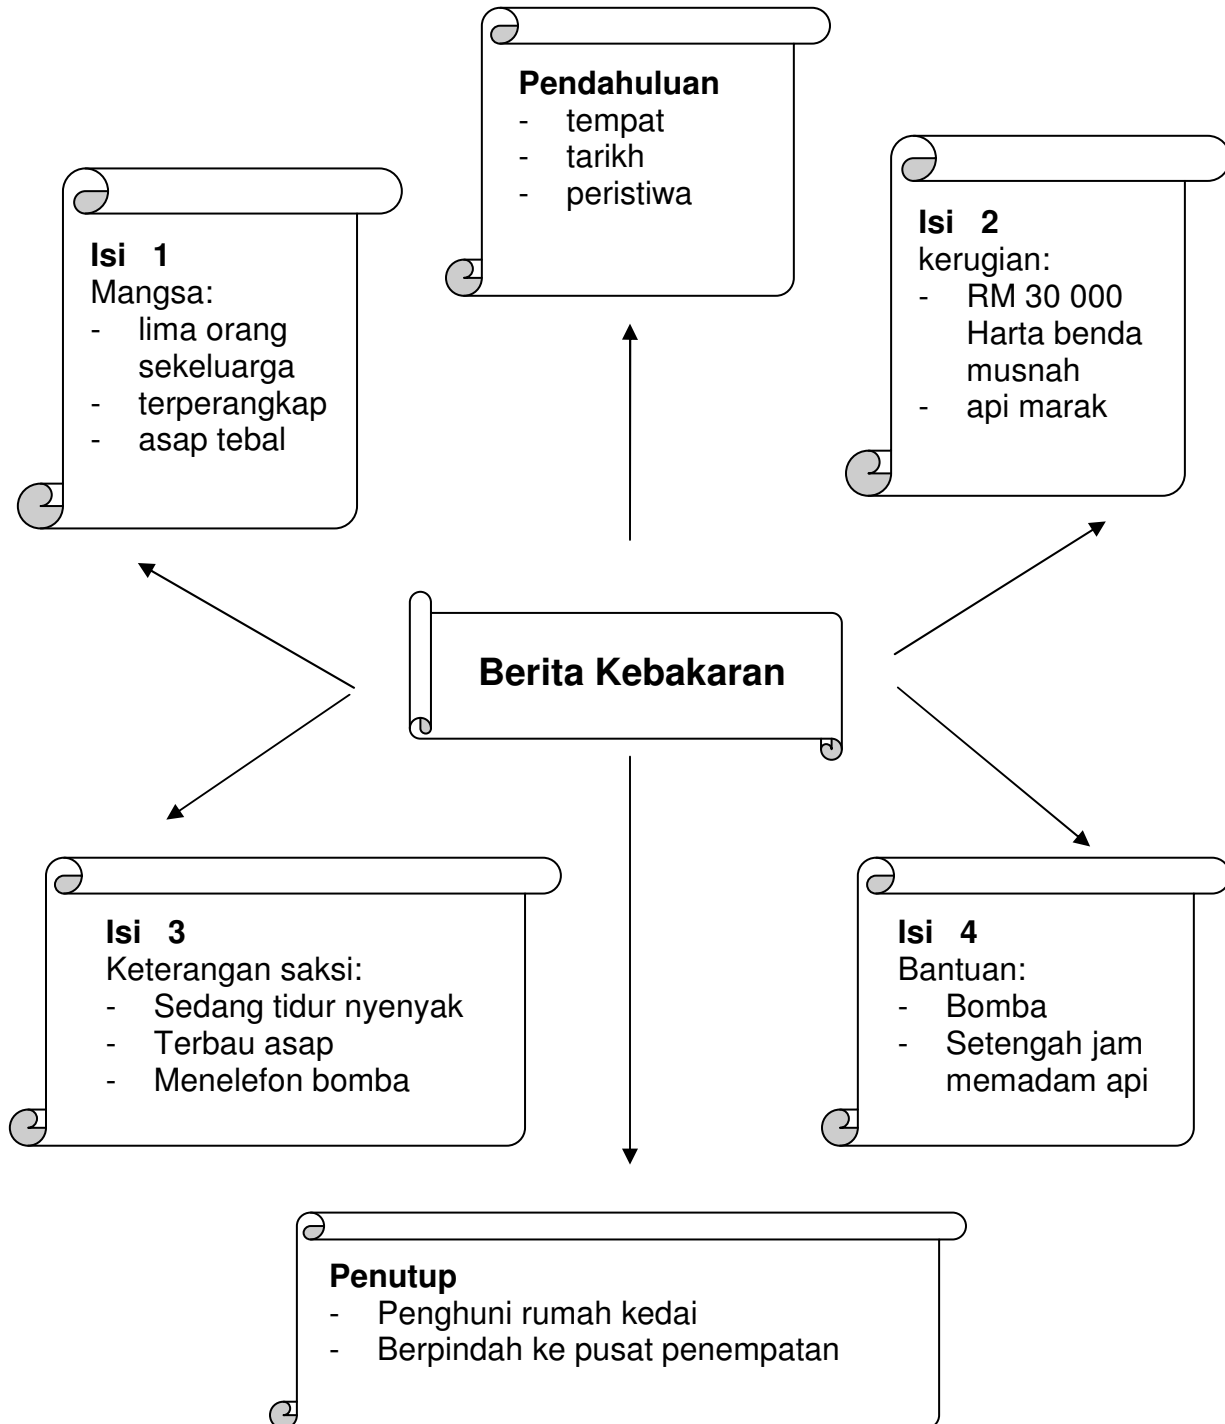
**Pendahuluan**
- tempat
- tarikh
- peristiwa

**Isi 1**
Mangsa:
- lima orang sekeluarga
- terperangkap
- asap tebal

**Isi 2**
kerugian:
- RM 30 000 Harta benda musnah
- api marak

**Berita Kebakaran**

**Isi 3**
Keterangan saksi:
- Sedang tidur nyenyak
- Terbau asap
- Menelefon bomba

**Isi 4**
Bantuan:
- Bomba
- Setengah jam memadam api

**Penutup**
- Penghuni rumah kedai
- Berpindah ke pusat penempatan